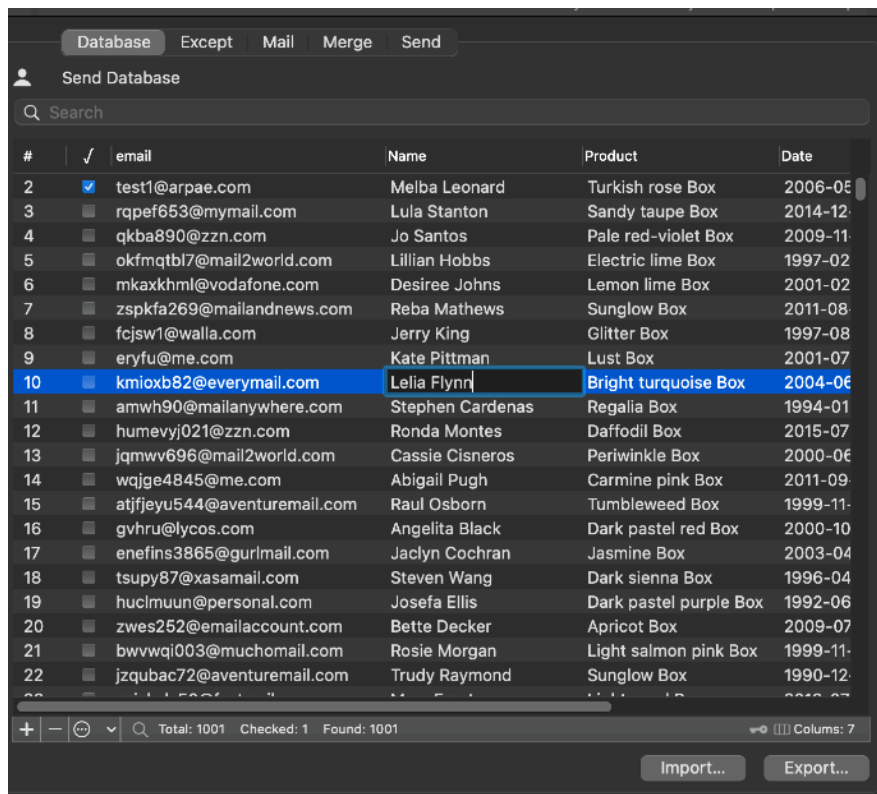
Database Except Mail Merge Send

Send Database

Search

| # | √ | email | Name | Product | Date |
|---|---|---|---|---|---|
| 2 | ☑ | test1@arpae.com | Melba Leonard | Turkish rose Box | 2006-05 |
| 3 | | rqpef653@mymail.com | Lula Stanton | Sandy taupe Box | 2014-12- |
| 4 | | qkba890@zzn.com | Jo Santos | Pale red-violet Box | 2009-11- |
| 5 | | okfmqtbl7@mail2world.com | Lillian Hobbs | Electric lime Box | 1997-02 |
| 6 | | mkaxkhml@vodafone.com | Desiree Johns | Lemon lime Box | 2001-02 |
| 7 | | zspkfa269@mailandnews.com | Reba Mathews | Sunglow Box | 2011-08- |
| 8 | | fcjsw1@walla.com | Jerry King | Glitter Box | 1997-08 |
| 9 | | eryfu@me.com | Kate Pittman | Lust Box | 2001-07 |
| 10 | | kmioxb82@everymail.com | Lelia Flynn | Bright turquoise Box | 2004-06 |
| 11 | | amwh90@mailanywhere.com | Stephen Cardenas | Regalia Box | 1994-01 |
| 12 | | humevyj021@zzn.com | Ronda Montes | Daffodil Box | 2015-07 |
| 13 | | jqmwv696@mail2world.com | Cassie Cisneros | Periwinkle Box | 2000-06 |
| 14 | | wqjge4845@me.com | Abigail Pugh | Carmine pink Box | 2011-09- |
| 15 | | atjfjeyu544@aventuremail.com | Raul Osborn | Tumbleweed Box | 1999-11- |
| 16 | | gvhru@lycos.com | Angelita Black | Dark pastel red Box | 2000-10 |
| 17 | | enefins3865@gurlmail.com | Jaclyn Cochran | Jasmine Box | 2003-04 |
| 18 | | tsupy87@xasamail.com | Steven Wang | Dark sienna Box | 1996-04 |
| 19 | | huclmuun@personal.com | Josefa Ellis | Dark pastel purple Box | 1992-06 |
| 20 | | zwes252@emailaccount.com | Bette Decker | Apricot Box | 2009-07 |
| 21 | | bwvwqi003@muchomail.com | Rosie Morgan | Light salmon pink Box | 1999-11- |
| 22 | | jzqubac72@aventuremail.com | Trudy Raymond | Sunglow Box | 1990-12- |

+ − Total: 1001 Checked: 1 Found: 1001 Columns: 7

Import... Export...